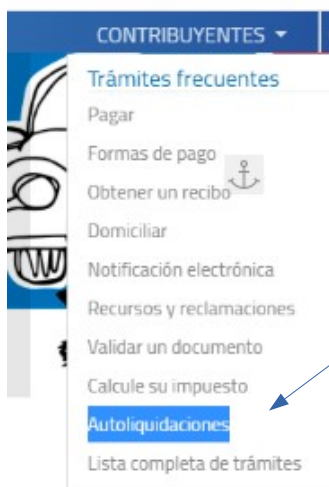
CONTRIBUYENTES

Trámites frecuentes

Pagar

Formas de pago

Obtener un recibo

Domiciliar

Notificación electrónica

Recursos y reclamaciones

Validar un documento

Calcule su impuesto

Autoliquidaciones

Lista completa de trámites